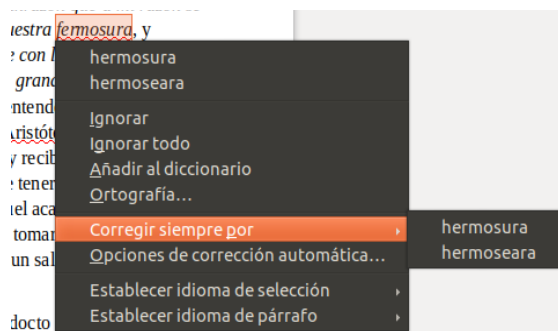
uestra fermosura, y
e con l
grand
ntend
Aristót
y recib
e tener
tel aca
tomar
un sal
docto

hermosura
hermoseara
Ignorar
Ignorar todo
Añadir al diccionario
Ortografía…
Corregir siempre por
Opciones de corrección automática…
Establecer idioma de selección
Establecer idioma de párrafo

hermosura
hermoseara